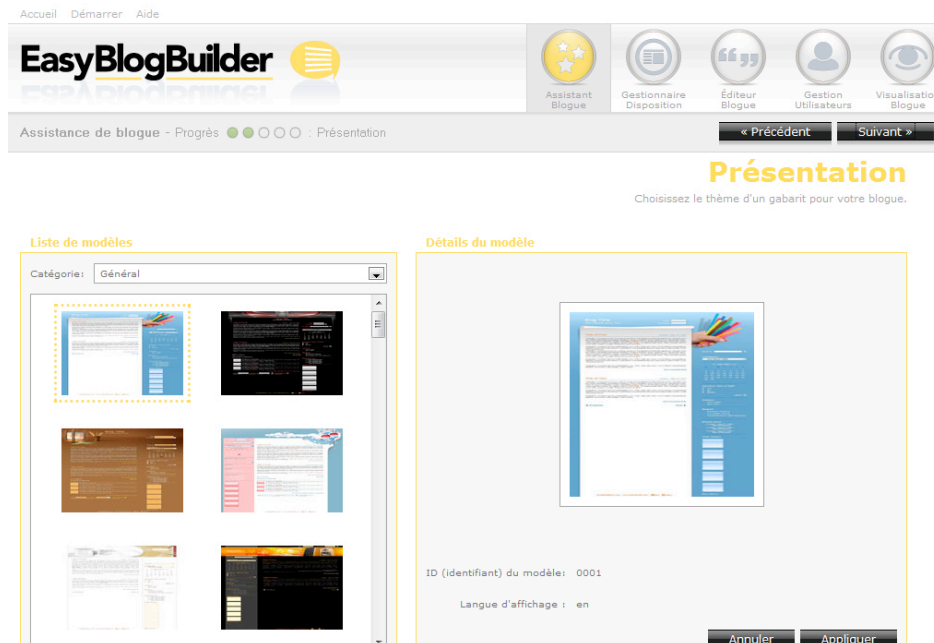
Accueil Démarrer Aide

EasyBlogBuilder

Assistant Blogue

Gestionnaire Disposition

Éditeur Blogue

Gestion Utilisateurs

Visualisatio Blogue

Assistance de blogue - Progrès : Présentation

« Précédent

Suivant »

Présentation

Choisissez le thème d'un gabarit pour votre blogue.

Liste de modèles

Catégorie: Général

Détails du modèle

ID (identifiant) du modèle: 0001

Langue d'affichage : en

Annuler

Appliquer